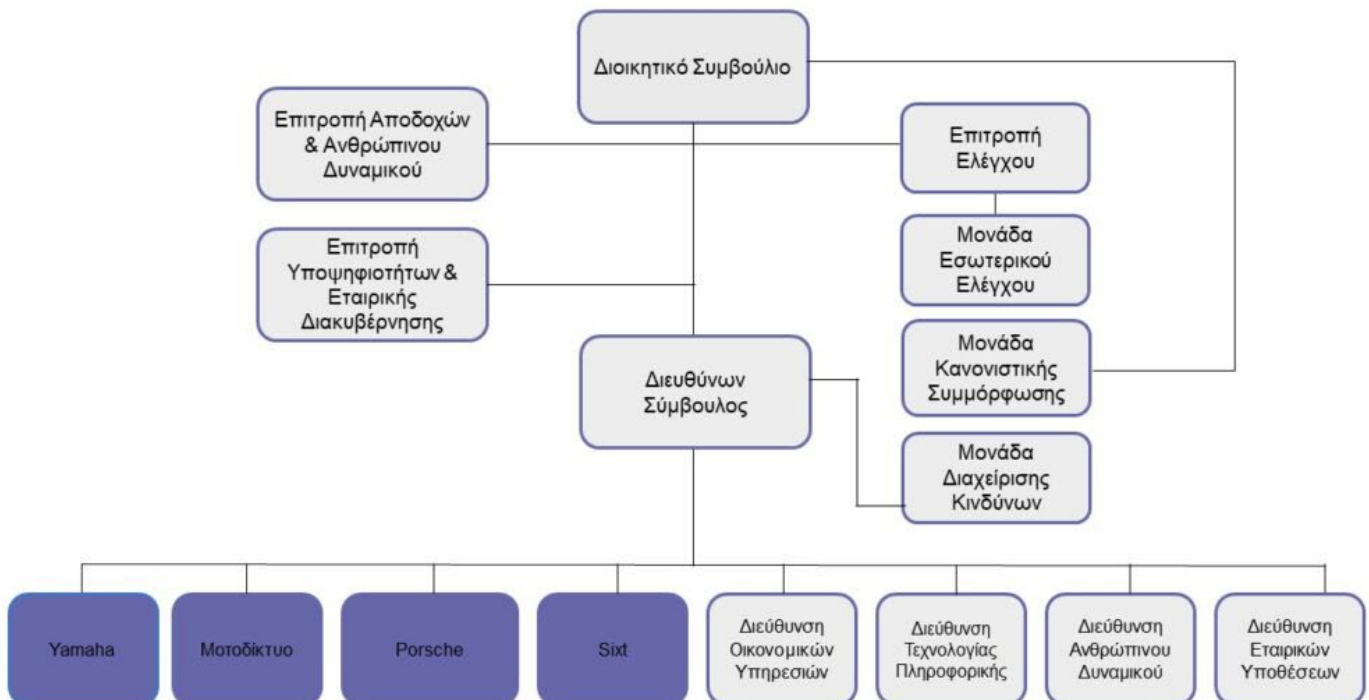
Διοικητικό Συμβούλιο

Επιτροπή Αποδοχών & Ανθρώπινου Δυναμικού

Επιτροπή Ελέγχου

Μονάδα Εσωτερικού Ελέγχου

Επιτροπή Υποψηφιοτήτων & Εταιρικής Διακυβέρνησης

Μονάδα Κανονιστικής Συμμόρφωσης

Διευθύνων Σύμβουλος

Μονάδα Διαχείρισης Κινδύνων

Yamaha

Μοτοδίκτυο

Porsche

Sixt

Διεύθυνση Οικονομικών Υπηρεσιών

Διεύθυνση Τεχνολογίας Πληροφορικής

Διεύθυνση Ανθρώπινου Δυναμικού

Διεύθυνση Εταιρικών Υποθέσεων